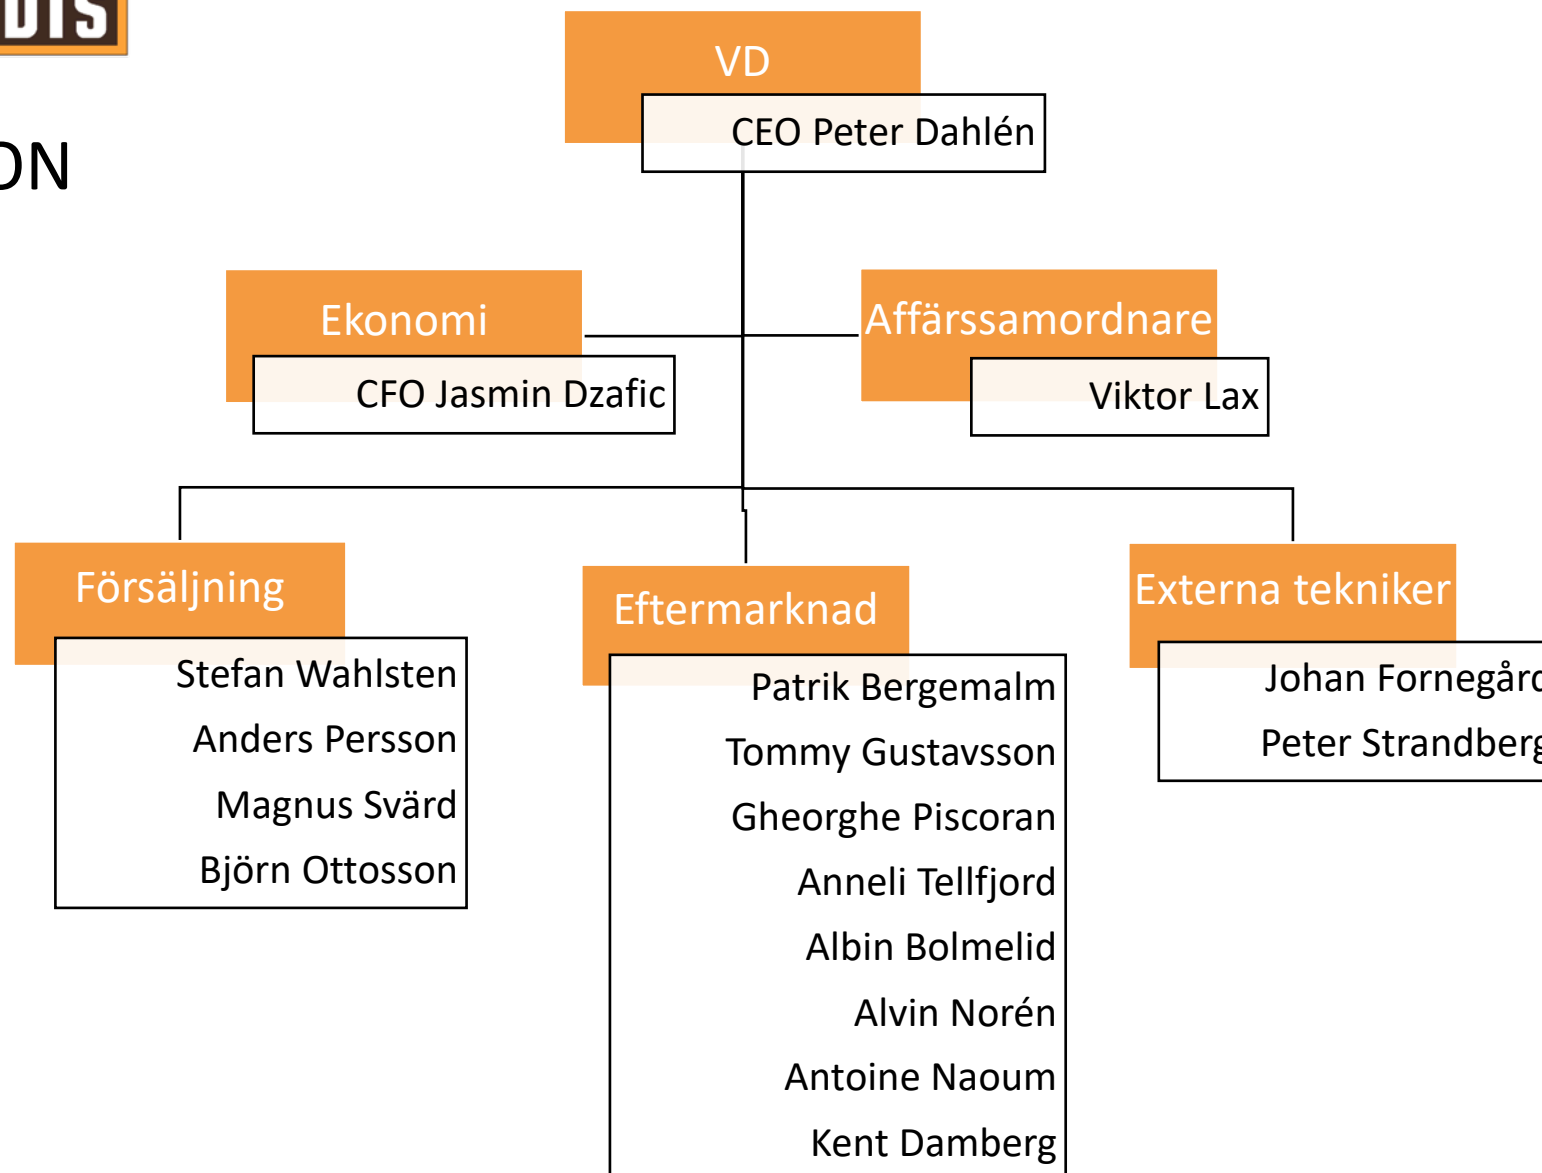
DIS

ON

VD
CEO Peter Dahlén

Ekonomi
CFO Jasmin Dzafic

Affärssamordnare
Viktor Lax

Försäljning
Stefan Wahlsten
Anders Persson
Magnus Svärd
Björn Ottosson

Eftermarknad
Patrik Bergemalm
Tommy Gustavsson
Gheorghe Piscoran
Anneli Tellfjord
Albin Bolmelid
Alvin Norén
Antoine Naoum
Kent Damberg

Externa tekniker
Johan Fornegår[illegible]
Peter Strandber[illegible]